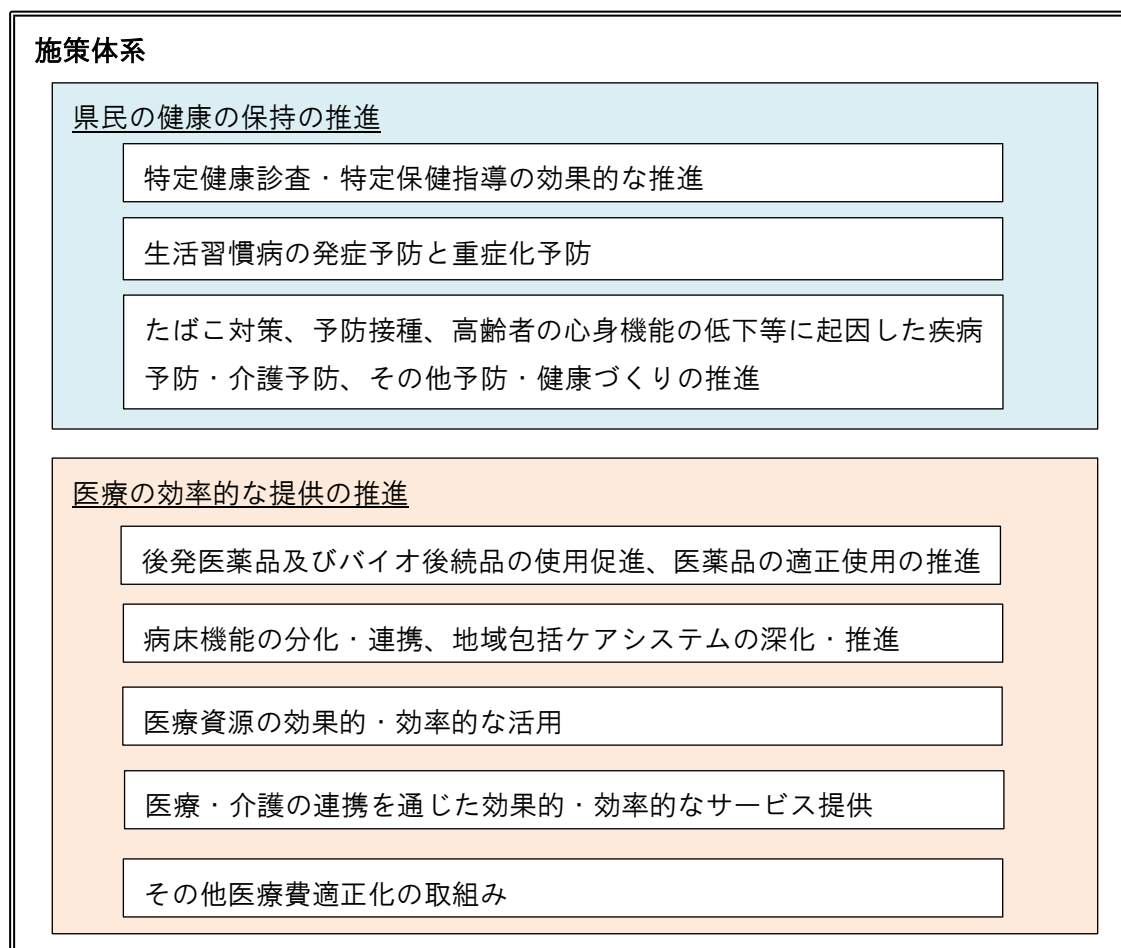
施策体系

県民の健康の保持の推進

特定健康診査・特定保健指導の効果的な推進

生活習慣病の発症予防と重症化予防

たばこ対策、予防接種、高齢者の心身機能の低下等に起因した疾病予防・介護予防、その他予防・健康づくりの推進

医療の効率的な提供の推進

後発医薬品及びバイオ後続品の使用促進、医薬品の適正使用の推進

病床機能の分化・連携、地域包括ケアシステムの深化・推進

医療資源の効果的・効率的な活用

医療・介護の連携を通じた効果的・効率的なサービス提供

その他医療費適正化の取組み